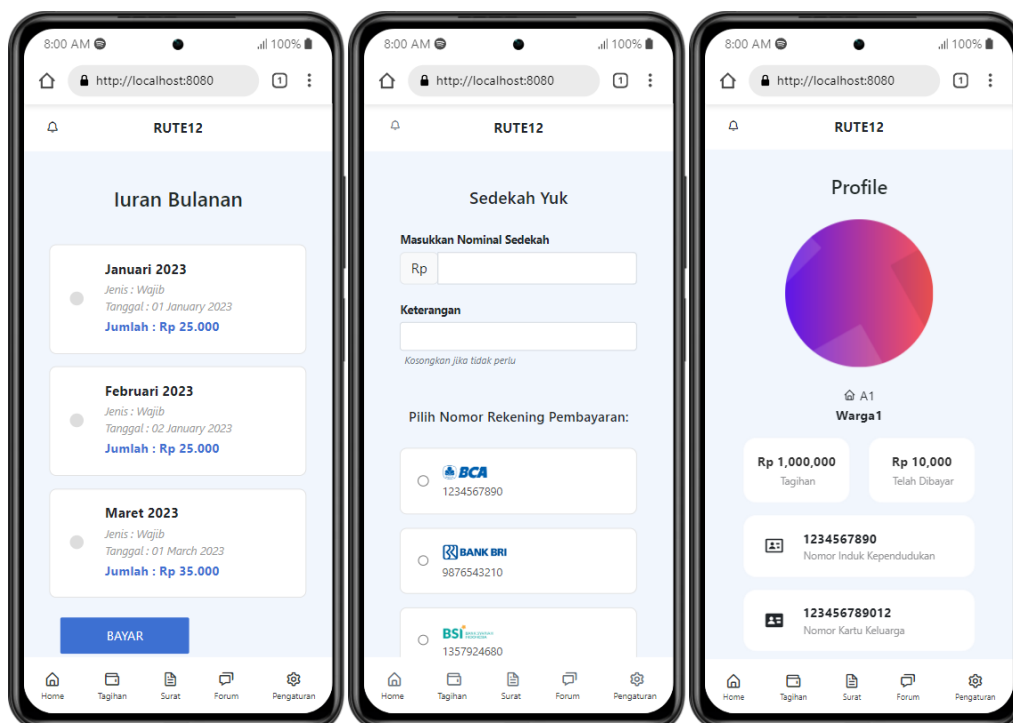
8:00 AM 100%

http://localhost:8080 1

RUTE12

Iuran Bulanan

Januari 2023
Jenis : Wajib
Tanggal : 01 January 2023
Jumlah : Rp 25.000

Februari 2023
Jenis : Wajib
Tanggal : 02 January 2023
Jumlah : Rp 25.000

Maret 2023
Jenis : Wajib
Tanggal : 01 March 2023
Jumlah : Rp 35.000

BAYAR

Home Tagihan Surat Forum Pengaturan

8:00 AM 100%

http://localhost:8080 1

RUTE12

Sedekah Yuk

Masukkan Nominal Sedekah

Rp

Keterangan

Kosongkan jika tidak perlu

Pilih Nomor Rekening Pembayaran:

BCA
1234567890

BANK BRI
9876543210

BSI
1357924680

Home Tagihan Surat Forum Pengaturan

8:00 AM 100%

http://localhost:8080 1

RUTE12

Profile

A1
Warga1

Rp 1,000,000
Tagihan

Rp 10,000
Telah Dibayar

1234567890
Nomor Induk Kependudukan

123456789012
Nomor Kartu Keluarga

Home Tagihan Surat Forum Pengaturan